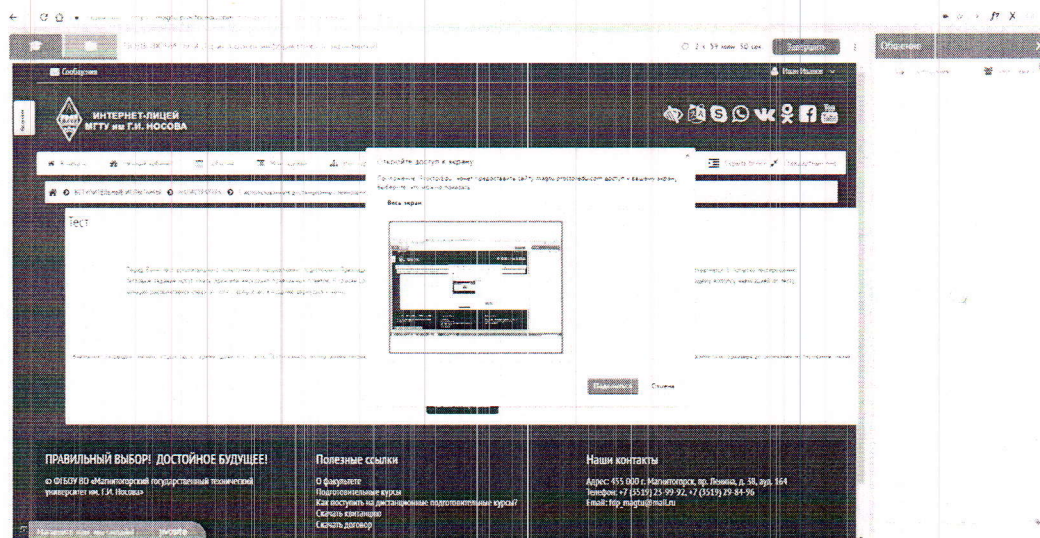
Сообщения

ИНТЕРНЕТ-ЛИЦЕЙ МГТУ им Г.И. НОСОВА

Тест

Откройте доступ к экрану

Весь экран

Поделиться Отмена

Общение

ПРАВИЛЬНЫЙ ВЫБОР! ДОСТОЙНОЕ БУДУЩЕЕ!

© ФГБОУ ВО «Магнитогорский государственный технический университет им. Г.И. Носова»

Полезные ссылки

О факультете
Подготовительные курсы
Как поступить на дистанционные подготовительные курсы?
Скачать квитанцию
Скачать договор

Наши контакты

Адрес: 455 000 г. Магнитогорск, пр. Ленина, д. 38, ауд. 164
Телефон: +7 (3519) 23-99-92, +7 (3519) 29-84-96
Email: fdp_magtu@mail.ru